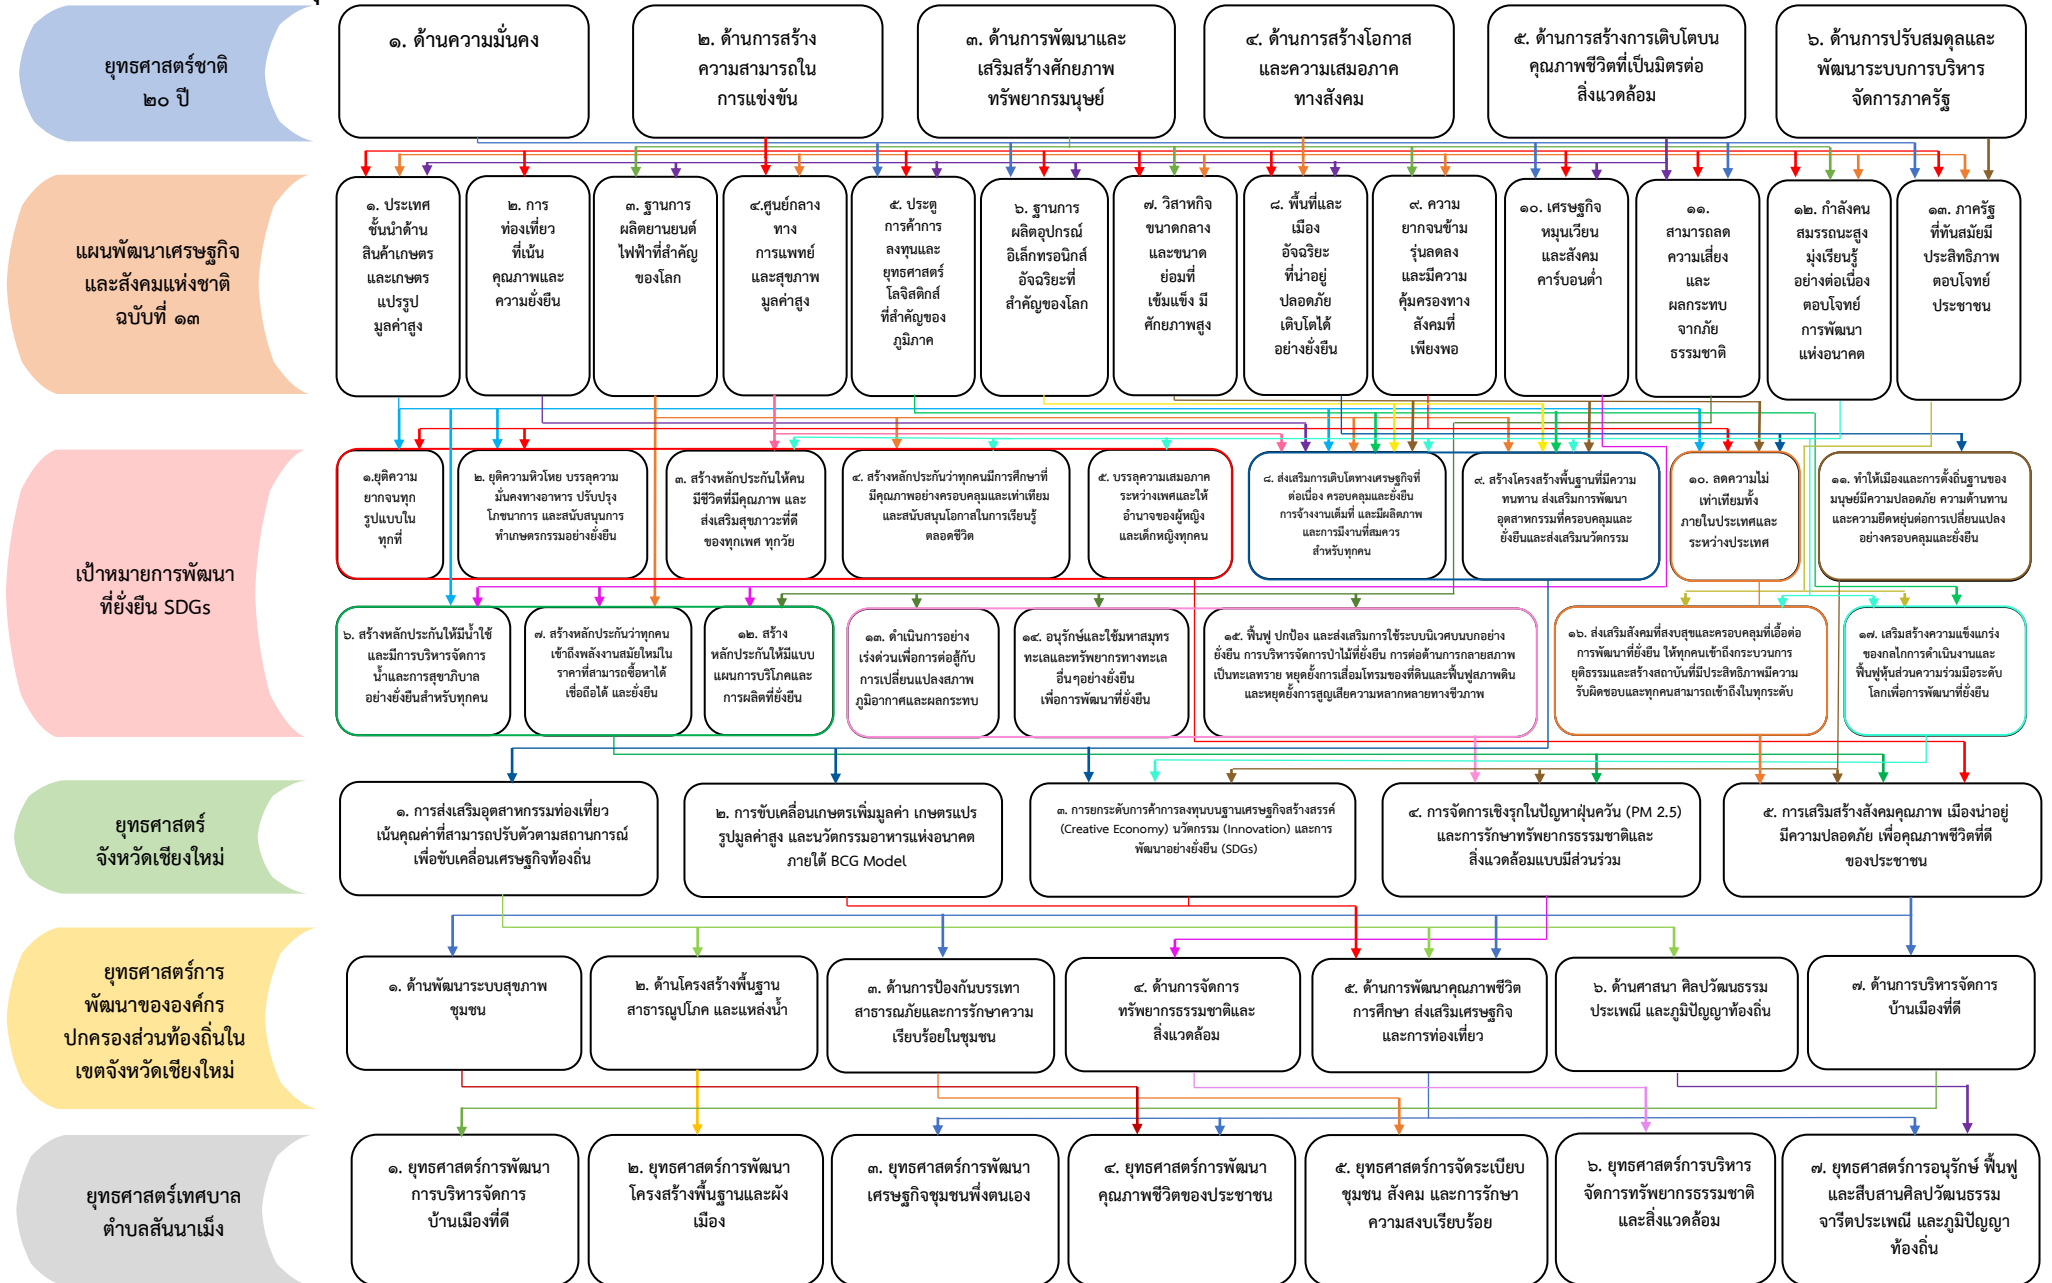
ยุทธศาสตร์ชาติ ๒๐ ปี

๑. ด้านความมั่นคง

๒. ด้านการสร้างความสามารถในการแข่งขัน

๓. ด้านการพัฒนาและเสริมสร้างศักยภาพทรัพยากรมนุษย์

๔. ด้านการสร้างโอกาสและความเสมอภาคทางสังคม

๕. ด้านการสร้างการเติบโตบนคุณภาพชีวิตที่เป็นมิตรต่อสิ่งแวดล้อม

๖. ด้านการปรับสมดุลและพัฒนาระบบการบริหารจัดการภาครัฐ

แผนพัฒนาเศรษฐกิจและสังคมแห่งชาติ ฉบับที่ ๑๓

๑. ประเทศชั้นนำด้านสินค้าเกษตรและเกษตรแปรรูปมูลค่าสูง

๒. การท่องเที่ยวที่เน้นคุณภาพและความยั่งยืน

๓. ฐานการผลิตยานยนต์ไฟฟ้าที่สำคัญของโลก

๔.ศูนย์กลางทางการแพทย์และสุขภาพมูลค่าสูง

๕. ประตูการค้าการลงทุนและยุทธศาสตร์โลจิสติกส์ที่สำคัญของภูมิภาค

๖. ฐานการผลิตอุปกรณ์อิเล็กทรอนิกส์อัจฉริยะที่สำคัญของโลก

๗. วิสาหกิจขนาดกลางและขนาดย่อมที่เข้มแข็ง มีศักยภาพสูง

๘. พื้นที่และเมืองอัจฉริยะที่น่าอยู่ ปลอดภัย เติบโตได้อย่างยั่งยืน

๙. ความยากจนข้ามรุ่นลดลง และมีความคุ้มครองทางสังคมที่เพียงพอ

๑๐. เศรษฐกิจหมุนเวียนและสังคมคาร์บอนต่ำ

๑๑. สามารถลดความเสี่ยงและผลกระทบจากภัยธรรมชาติ

๑๒. กำลังคนสมรรถนะสูงมุ่งเรียนรู้อย่างต่อเนื่องตอบโจทย์การพัฒนาแห่งอนาคต

๑๓. ภาครัฐที่ทันสมัยมีประสิทธิภาพตอบโจทย์ประชาชน

เป้าหมายการพัฒนาที่ยั่งยืน SDGs

๑.ยุติความยากจนทุกรูปแบบในทุกที่

๒. ยุติความหิวโหย บรรลุความมั่นคงทางอาหาร ปรับปรุงโภชนาการ และสนับสนุนการทำเกษตรกรรมอย่างยั่งยืน

๓. สร้างหลักประกันให้คนมีชีวิตที่มีคุณภาพ และส่งเสริมสุขภาวะที่ดีของทุกเพศ ทุกวัย

๔. สร้างหลักประกันว่าทุกคนมีการศึกษาที่มีคุณภาพอย่างครอบคลุมและเท่าเทียม และสนับสนุนโอกาสในการเรียนรู้ตลอดชีวิต

๕. บรรลุความเสมอภาคระหว่างเพศและให้อำนาจของผู้หญิงและเด็กหญิงทุกคน

๘. ส่งเสริมการเติบโตทางเศรษฐกิจที่ต่อเนื่อง ครอบคลุมและยั่งยืน การจ้างงานเต็มที่ และมีผลิตภาพ และการมีงานที่สมควรสำหรับทุกคน

๙. สร้างโครงสร้างพื้นฐานที่มีความทนทาน ส่งเสริมการพัฒนาอุตสาหกรรมที่ครอบคลุมและยั่งยืนและส่งเสริมนวัตกรรม

๑๐. ลดความไม่เท่าเทียมทั้งภายในประเทศและระหว่างประเทศ

๑๑. ทำให้เมืองและการตั้งถิ่นฐานของมนุษย์มีความปลอดภัย ความต้านทาน และความยืดหยุ่นต่อการเปลี่ยนแปลงอย่างครอบคลุมและยั่งยืน

๖. สร้างหลักประกันให้มีน้ำใช้และมีการบริหารจัดการน้ำและการสุขาภิบาลอย่างยั่งยืนสำหรับทุกคน

๗. สร้างหลักประกันว่าทุกคนเข้าถึงพลังงานสมัยใหม่ในราคาที่สามารถซื้อหาได้ เชื่อถือได้ และยั่งยืน

๑๒. สร้างหลักประกันให้มีแบบแผนการบริโภคและการผลิตที่ยั่งยืน

๑๓. ดำเนินการอย่างเร่งด่วนเพื่อการต่อสู้กับการเปลี่ยนแปลงสภาพภูมิอากาศและผลกระทบ

๑๔. อนุรักษ์และใช้มหาสมุทรทะเลและทรัพยากรทางทะเลอื่นๆอย่างยั่งยืนเพื่อการพัฒนาที่ยั่งยืน

๑๕. ฟื้นฟู ปกป้อง และส่งเสริมการใช้ระบบนิเวศบนบกอย่างยั่งยืน การบริหารจัดการป่าไม้ที่ยั่งยืน การต่อต้านการกลายสภาพเป็นทะเลทราย หยุดยั้งการเสื่อมโทรมของที่ดินและฟื้นฟูสภาพดิน และหยุดยั้งการสูญเสียความหลากหลายทางชีวภาพ

๑๖. ส่งเสริมสังคมที่สงบสุขและครอบคลุมที่เอื้อต่อการพัฒนาที่ยั่งยืน ให้ทุกคนเข้าถึงกระบวนการยุติธรรมและสร้างสถาบันที่มีประสิทธิภาพมีความรับผิดชอบและทุกคนสามารถเข้าถึงในทุกระดับ

๑๗. เสริมสร้างความแข็งแกร่งของกลไกการดำเนินงานและฟื้นฟูหุ้นส่วนความร่วมมือระดับโลกเพื่อการพัฒนาที่ยั่งยืน

ยุทธศาสตร์จังหวัดเชียงใหม่

๑. การส่งเสริมอุตสาหกรรมท่องเที่ยวเน้นคุณค่าที่สามารถปรับตัวตามสถานการณ์เพื่อขับเคลื่อนเศรษฐกิจท้องถิ่น

๒. การขับเคลื่อนเกษตรเพิ่มมูลค่า เกษตรแปรรูปมูลค่าสูง และนวัตกรรมอาหารแห่งอนาคตภายใต้ BCG Model

๓. การยกระดับการค้าการลงทุนบนฐานเศรษฐกิจสร้างสรรค์ (Creative Economy) นวัตกรรม (Innovation) และการพัฒนาอย่างยั่งยืน (SDGs)

๔. การจัดการเชิงรุกในปัญหาฝุ่นควัน (PM 2.5) และการรักษาทรัพยากรธรรมชาติและสิ่งแวดล้อมแบบมีส่วนร่วม

๕. การเสริมสร้างสังคมคุณภาพ เมืองน่าอยู่ มีความปลอดภัย เพื่อคุณภาพชีวิตที่ดีของประชาชน

ยุทธศาสตร์การพัฒนาขององค์กรปกครองส่วนท้องถิ่นในเขตจังหวัดเชียงใหม่

๑. ด้านพัฒนาระบบสุขภาพชุมชน

๒. ด้านโครงสร้างพื้นฐานสาธารณูปโภค และแหล่งน้ำ

๓. ด้านการป้องกันบรรเทาสาธารณภัยและการรักษาความเรียบร้อยในชุมชน

๔. ด้านการจัดการทรัพยากรธรรมชาติและสิ่งแวดล้อม

๕. ด้านการพัฒนาคุณภาพชีวิต การศึกษา ส่งเสริมเศรษฐกิจ และการท่องเที่ยว

๖. ด้านศาสนา ศิลปวัฒนธรรม ประเพณี และภูมิปัญญาท้องถิ่น

๗. ด้านการบริหารจัดการบ้านเมืองที่ดี

ยุทธศาสตร์เทศบาลตำบลสันนาเม็ง

๑. ยุทธศาสตร์การพัฒนาการบริหารจัดการบ้านเมืองที่ดี

๒. ยุทธศาสตร์การพัฒนาโครงสร้างพื้นฐานและผังเมือง

๓. ยุทธศาสตร์การพัฒนาเศรษฐกิจชุมชนพึ่งตนเอง

๔. ยุทธศาสตร์การพัฒนาคุณภาพชีวิตของประชาชน

๕. ยุทธศาสตร์การจัดระเบียบชุมชน สังคม และการรักษาความสงบเรียบร้อย

๖. ยุทธศาสตร์การบริหารจัดการทรัพยากรธรรมชาติและสิ่งแวดล้อม

๗. ยุทธศาสตร์การอนุรักษ์ ฟื้นฟู และสืบสานศิลปวัฒนธรรม จารีตประเพณี และภูมิปัญญาท้องถิ่น